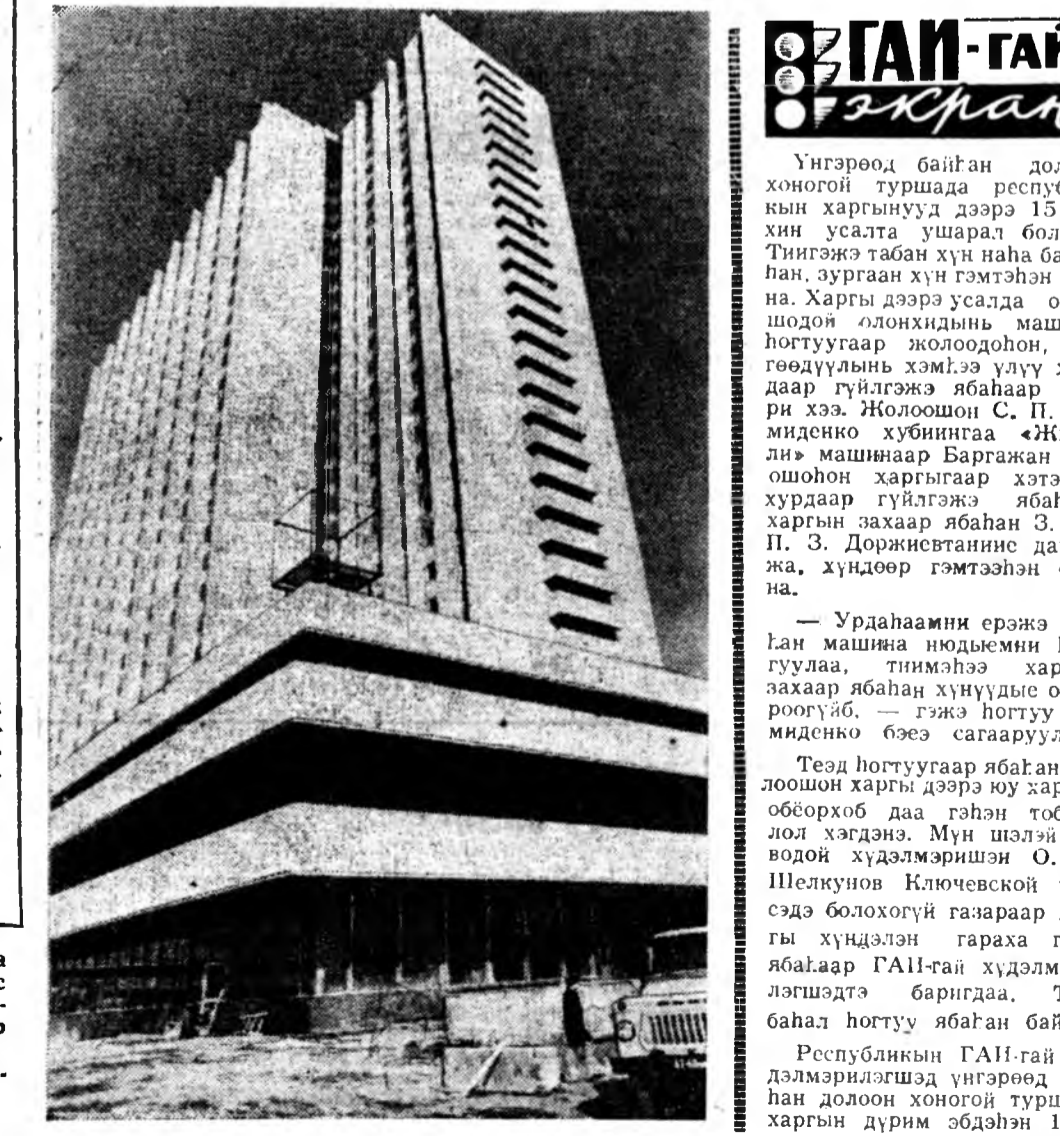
ГАИ-гай экран

Үнгэрөөд байһан дол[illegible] хоногой туршада респу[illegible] кын харгынууд дээрэ 15 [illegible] хин усалта ушарал бол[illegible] Тиигэжэ табан хүн наһа ба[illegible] һан, зургаан хүн гэмтэһэн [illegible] на. Харгы дээрэ усалда о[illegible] шодой олонхидынь маш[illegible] һогтуугаар жолоодоһон, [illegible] гөөдүүлынь хэмһээ үлүү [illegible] даар гүйлгэжэ ябаһаар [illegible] ри хээ. Жолоошон С. П. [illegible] миденко хубиингаа «Ж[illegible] ли» машинаар Баргажан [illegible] ошоһон харгыгаар хэтэ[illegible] хурдаар гүйлгэжэ ябаһ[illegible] харгын захаар ябаһан З. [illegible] П. З. Доржиевтанине да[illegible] жа, хүндөөр гэмтээһэн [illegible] на.

— Урдаһаамни ерэжэ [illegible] һан машина нюдыемни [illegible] гуулаа, тиимэһээ хар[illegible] захаар ябаһан хүнүүдые о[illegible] роогүйб, — гэжэ һогтуу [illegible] миденко бэеэ сагааруул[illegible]

Тэд һогтуугаар ябаһан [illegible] лоошон харгы дээрэ юу хар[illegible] обёорхоб даа гэһэн тоб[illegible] лол хэгдэнэ. Мүн шэлэй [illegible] водой хүдэлмэришэн О. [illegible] Шелкунов Ключевской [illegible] сэдэ болохогүй газараар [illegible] гы хүндэлэн гараха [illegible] ябаһаар ГАИ-гай хүдэлм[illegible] лэгшэдтэ баригдаа. Т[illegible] баһал һогтуу ябаһан бай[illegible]

Республикын ГАИ-гай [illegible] дэлмэрилэгшэд үнгэрөөд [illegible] һан долоон хоногой турш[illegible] харгын дүрим эбдэһэн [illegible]